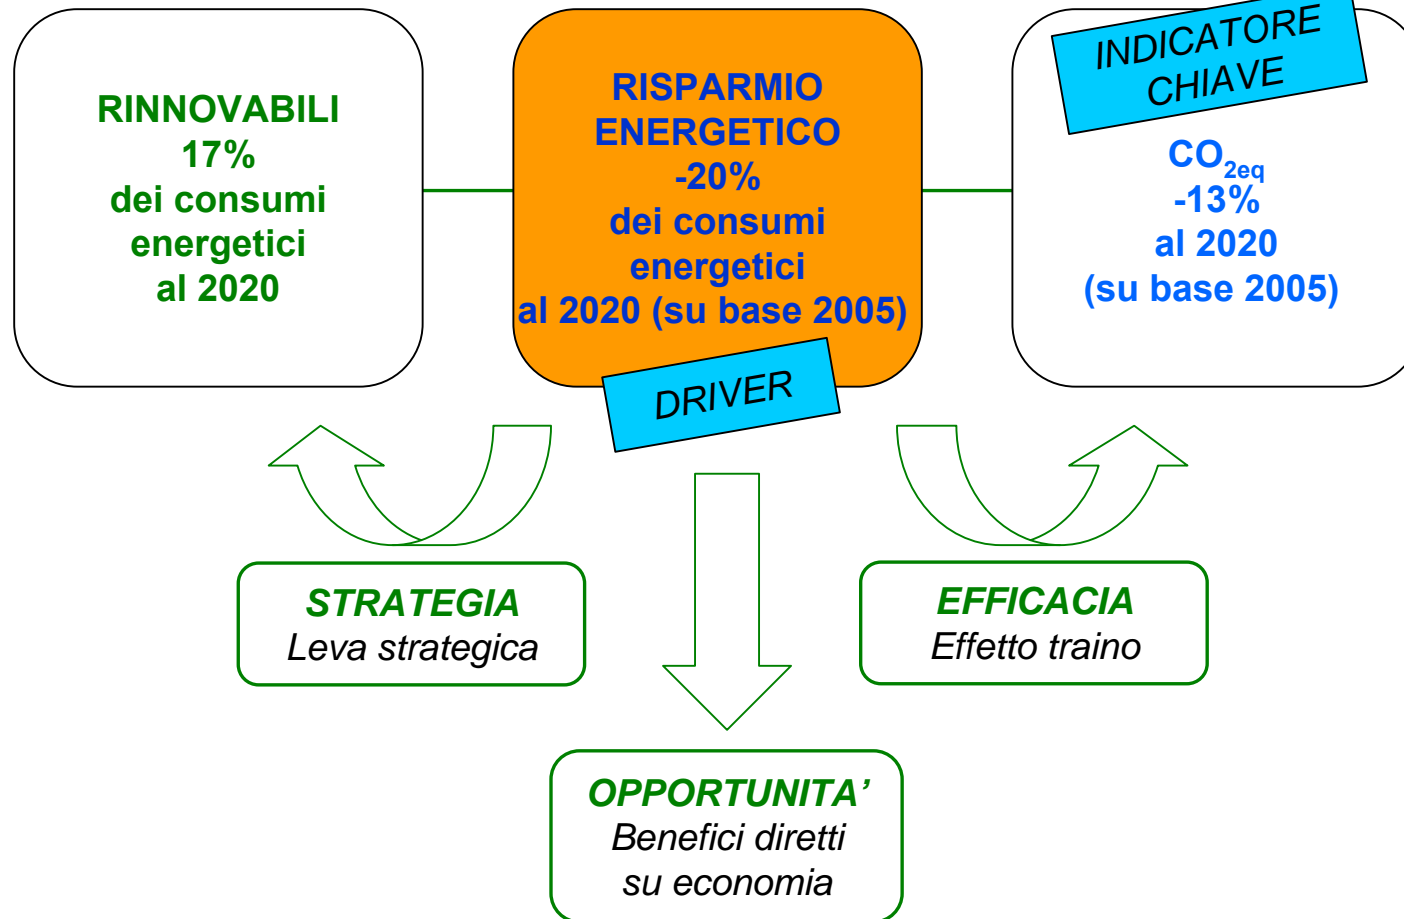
RINNOVABILI
17%
dei consumi
energetici
al 2020

RISPARMIO
ENERGETICO
-20%
dei consumi
energetici
al 2020 (su base 2005)

DRIVER

INDICATORE
CHIAVE

$CO_{2eq}$
-13%
al 2020
(su base 2005)

STRATEGIA
Leva strategica

EFFICACIA
Effetto traino

OPPORTUNITA'
Benefici diretti
su economia